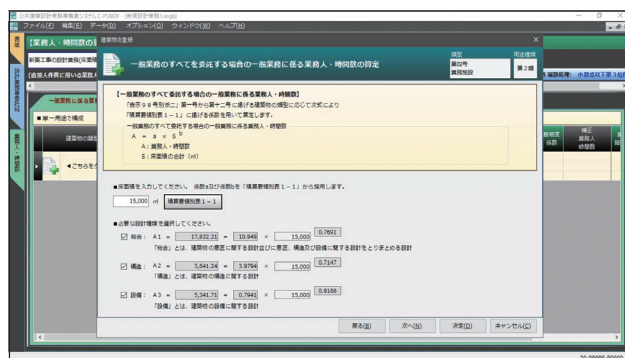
公共建築設計業務積算システム[-PUBDF (新規設計業務1.expb)]
ファイル(F) 編集(E) データ(D) オプション(O) ウィンドウ(W) ヘルプ(H)

[業務人・時間数の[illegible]
新築工事の設計業務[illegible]
(由算人件費に用いる業務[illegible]
一般業務に係る業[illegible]
■第一用途で構成
建築物の規模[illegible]
◀こちらをク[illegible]

建築物の登録

一般業務のすべてを表示する場合の一般業務に係る業務人・時間数の算定

類型
事務所等
業務施設

用途種類
第2類

[一般業務のすべてを表示する場合の一般業務に係る業務人・時間数]
「告示98号別添二」第一号から第十二号に掲げる建築物の類型に応じて次式により
「積算要領別表1-1」に掲げる係数を用いて算定します。

一般業務のすべてを表示する場合の一般業務に係る業務人・時間数
A = a × S^b
A:業務人・時間数
S:床面積の合計(㎡)

■床面積を入力してください。係数a及び係数bを「積算要領別表1-1」から採用します。
15,000 ㎡ 積算要領別表1-1

■必要な設計種類を選択してください。
☑ 総合: A1 = 17,832.31 = 10.949 × 15,000 0.7691
「総合」とは、建築物の意匠に関する設計並びに意匠、構造及び設備に関する設計をとりまとめる設計
☑ 構造: A2 = 3,841.24 = 3.9794 × 15,000 0.7147
「構造」とは、建築物の構造に関する設計
☑ 設備: A3 = 5,341.71 = 0.7941 × 15,000 0.9166
「設備」とは、建築物の設備に関する設計

戻る(B) 次へ(N) 決定(D) キャンセル(C)

補正
業務人
時間数
業務施設
係数
職種別単価: 小規模以下第3級